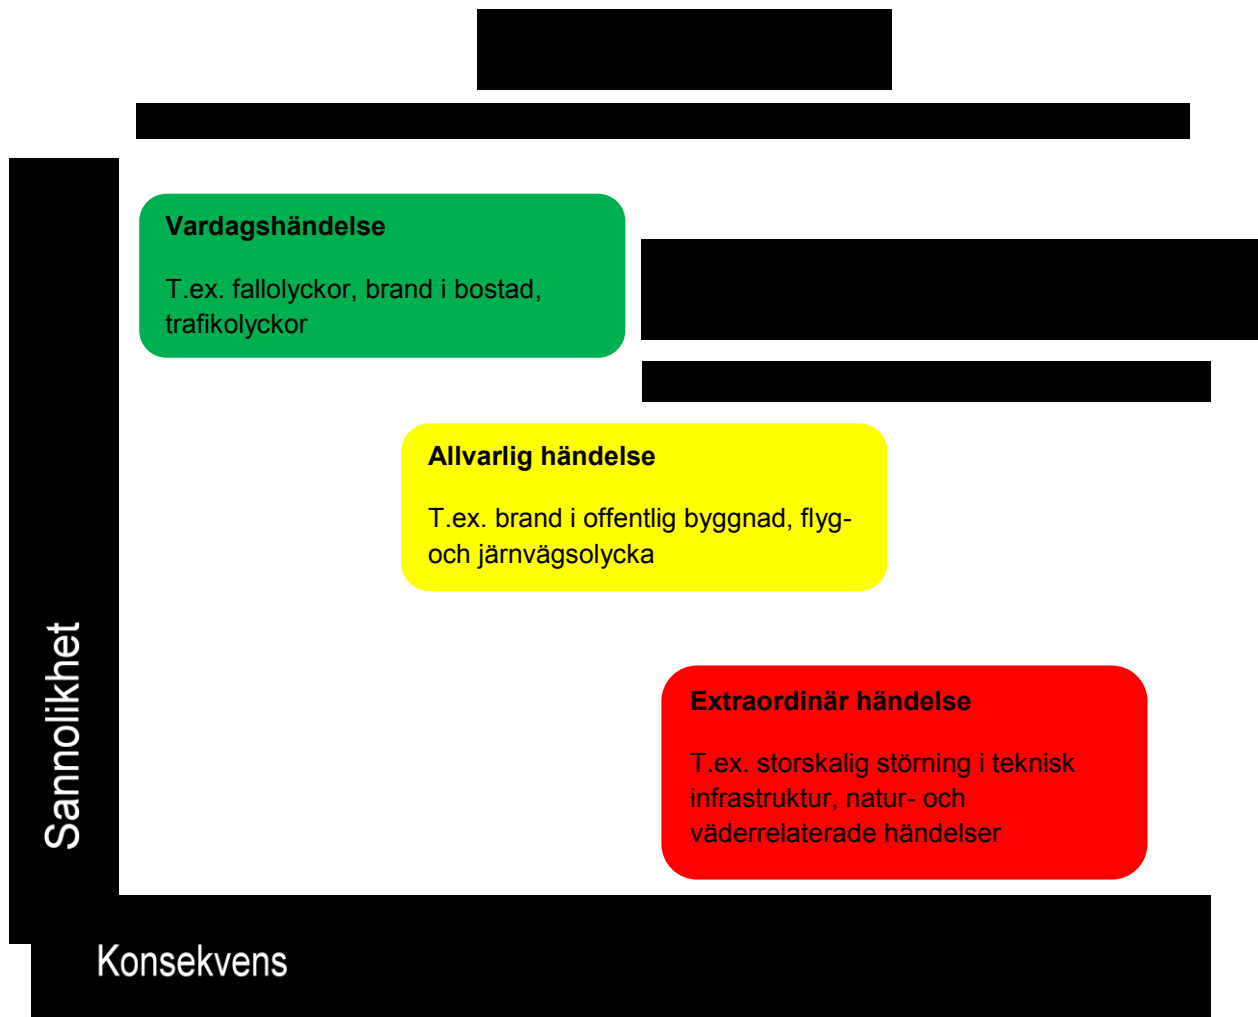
Vardagshändelse

T.ex. fallolyckor, brand i bostad, trafikolyckor

Allvarlig händelse

T.ex. brand i offentlig byggnad, flyg- och järnvägsolycka

Extraordinär händelse

T.ex. storskalig störning i teknisk infrastruktur, natur- och väderrelaterade händelser

Sannolikhet

Konsekvens